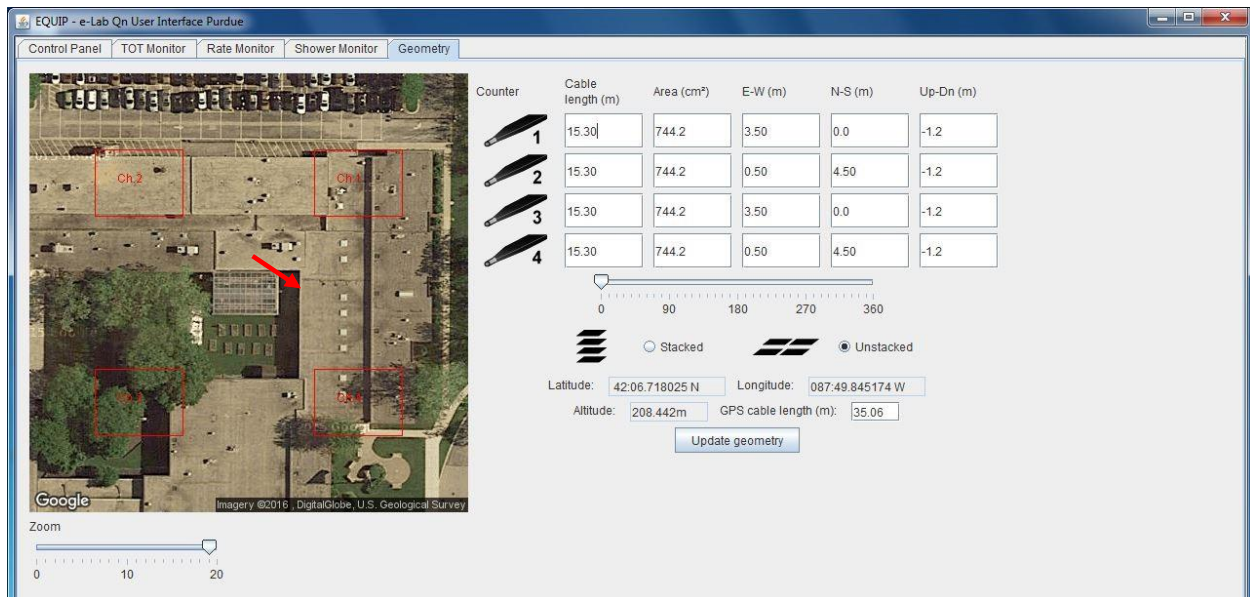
EQUIP - e-Lab Qn User Interface Purdue

Control Panel | TOT Monitor | Rate Monitor | Shower Monitor | Geometry

Ch.2
Ch.1
Ch.3
Ch.4

Google
Imagery ©2016 , DigitalGlobe, U.S. Geological Survey

Zoom
0 10 20

| Counter | Cable length (m) | Area (cm²) | E-W (m) | N-S (m) | Up-Dn (m) |
|---|---|---|---|---|---|
| 1 | 15.30 | 744.2 | 3.50 | 0.0 | -1.2 |
| 2 | 15.30 | 744.2 | 0.50 | 4.50 | -1.2 |
| 3 | 15.30 | 744.2 | 3.50 | 0.0 | -1.2 |
| 4 | 15.30 | 744.2 | 0.50 | 4.50 | -1.2 |

0 90 180 270 360

Stacked
Unstacked

Latitude: 42:06.718025 N
Longitude: 087:49.845174 W
Altitude: 208.442m
GPS cable length (m): 35.06

Update geometry